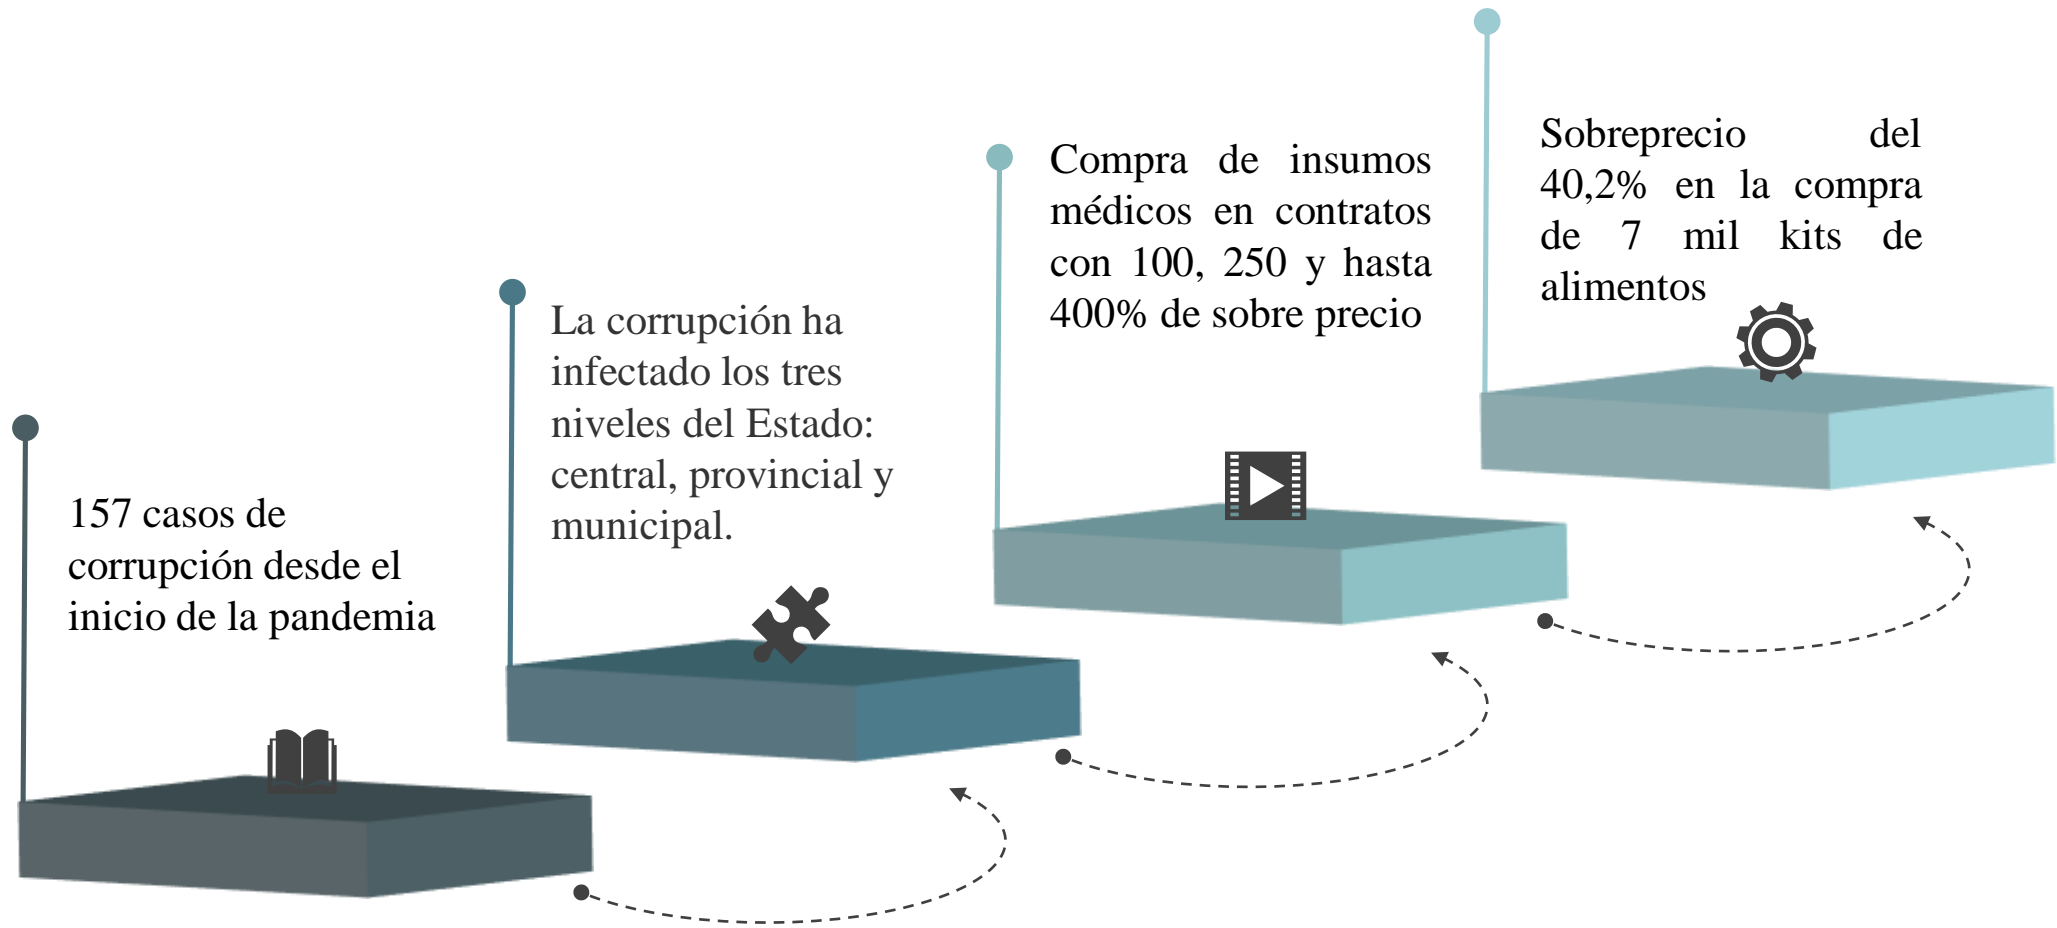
157 casos de corrupción desde el inicio de la pandemia

La corrupción ha infectado los tres niveles del Estado: central, provincial y municipal.

Compra de insumos médicos en contratos con 100, 250 y hasta 400% de sobre precio

Sobreprecio del 40,2% en la compra de 7 mil kits de alimentos